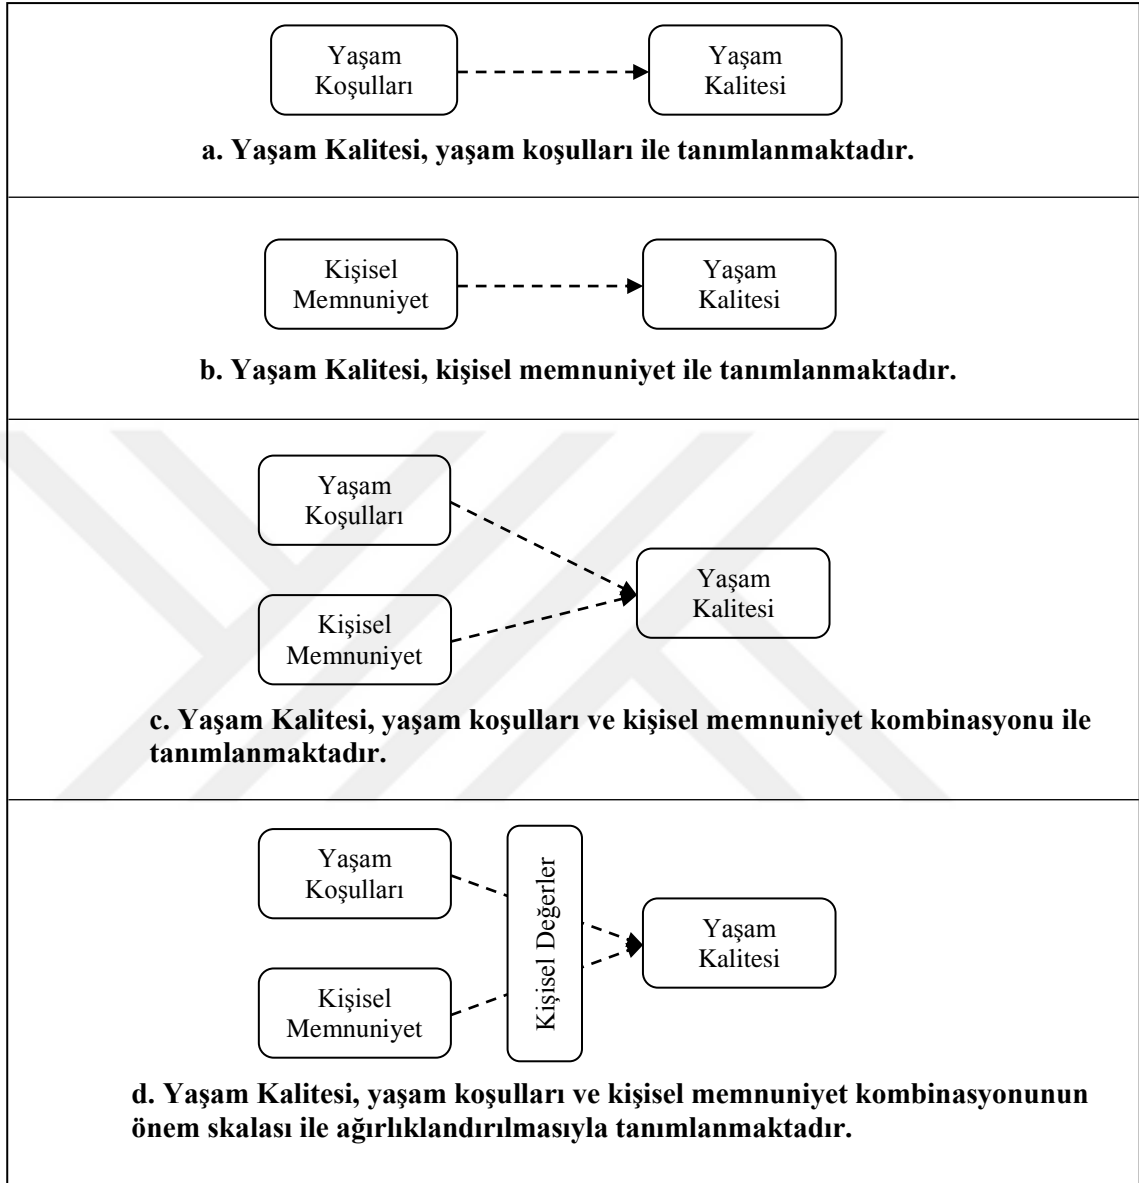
Yaşam Koşulları

Yaşam Kalitesi

a. Yaşam Kalitesi, yaşam koşulları ile tanımlanmaktadır.

Kişisel Memnuniyet

Yaşam Kalitesi

b. Yaşam Kalitesi, kişisel memnuniyet ile tanımlanmaktadır.

Yaşam Koşulları

Yaşam Kalitesi

Kişisel Memnuniyet

c. Yaşam Kalitesi, yaşam koşulları ve kişisel memnuniyet kombinasyonu ile tanımlanmaktadır.

Yaşam Koşulları

Kişisel Değerler

Yaşam Kalitesi

Kişisel Memnuniyet

d. Yaşam Kalitesi, yaşam koşulları ve kişisel memnuniyet kombinasyonunun önem skalası ile ağırlıklandırılmasıyla tanımlanmaktadır.